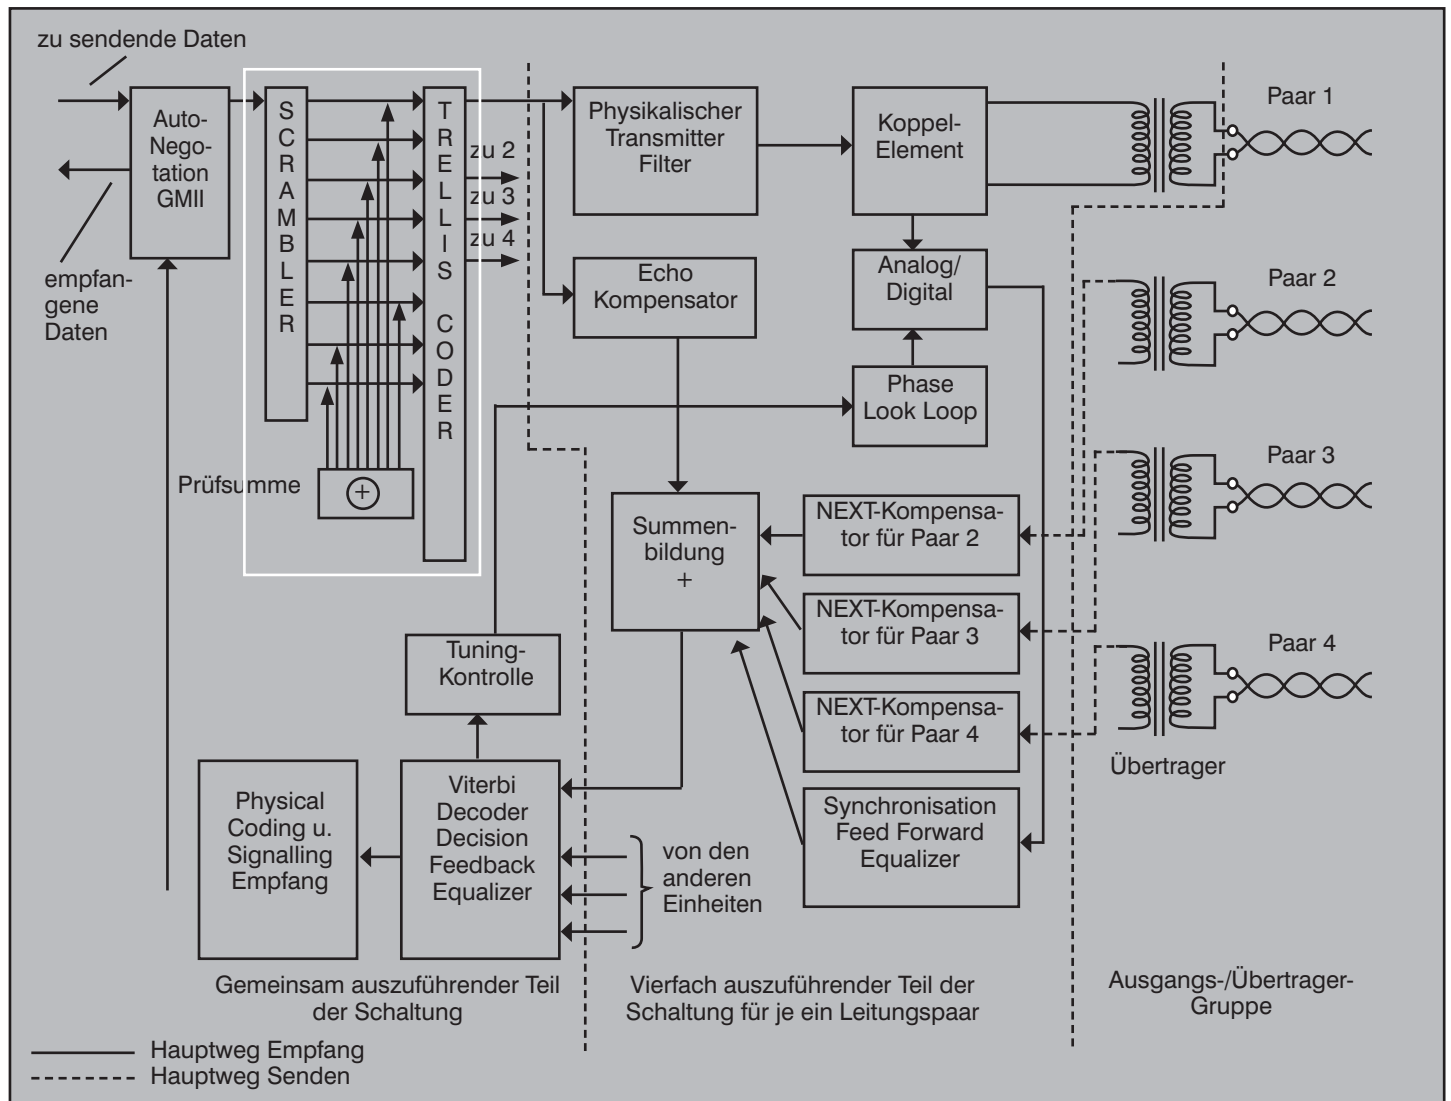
zu sendende Daten

Auto-Nego-tation GMII

empfan-gene Daten

S C R A M B L E R

T R E L L I S C O D E R

zu 2
zu 3
zu 4

Prüfsumme

$+$

Physikalischer Transmitter Filter

Koppel-Element

Paar 1

Echo Kompensator

Analog/ Digital

Paar 2

Phase Look Loop

Paar 3

Summen-bildung +

NEXT-Kompensa-tor für Paar 2

NEXT-Kompensa-tor für Paar 3

Paar 4

NEXT-Kompensa-tor für Paar 4

Übertrager

Tuning-Kontrolle

Physical Coding u. Signalling Empfang

Viterbi Decoder Decision Feedback Equalizer

von den anderen Einheiten

Synchronisation Feed Forward Equalizer

Gemeinsam auszuführender Teil der Schaltung

Vierfach auszuführender Teil der Schaltung für je ein Leitungspaar

Ausgangs-/Übertrager-Gruppe

Hauptweg Empfang
Hauptweg Senden